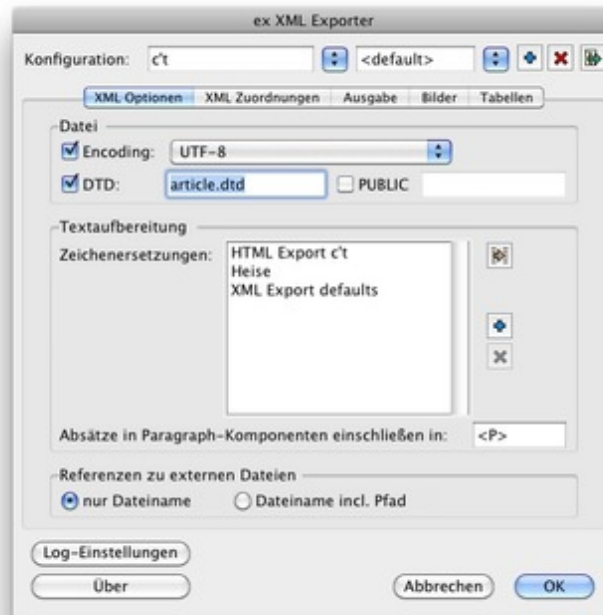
ex XML Exporter

Konfiguration: c't <default>

XML Optionen XML Zuordnungen Ausgabe Bilder Tabellen

Datei

Encoding: UTF-8

DTD: article.dtd PUBLIC

Textaufbereitung

Zeichenersetzungen: HTML Export c't
Heise
XML Export defaults

Absätze in Paragraph-Komponenten einschließen in: <P>

Referenzen zu externen Dateien

nur Dateiname Dateiname incl. Pfad

Log-Einstellungen

Über

Abbrechen OK